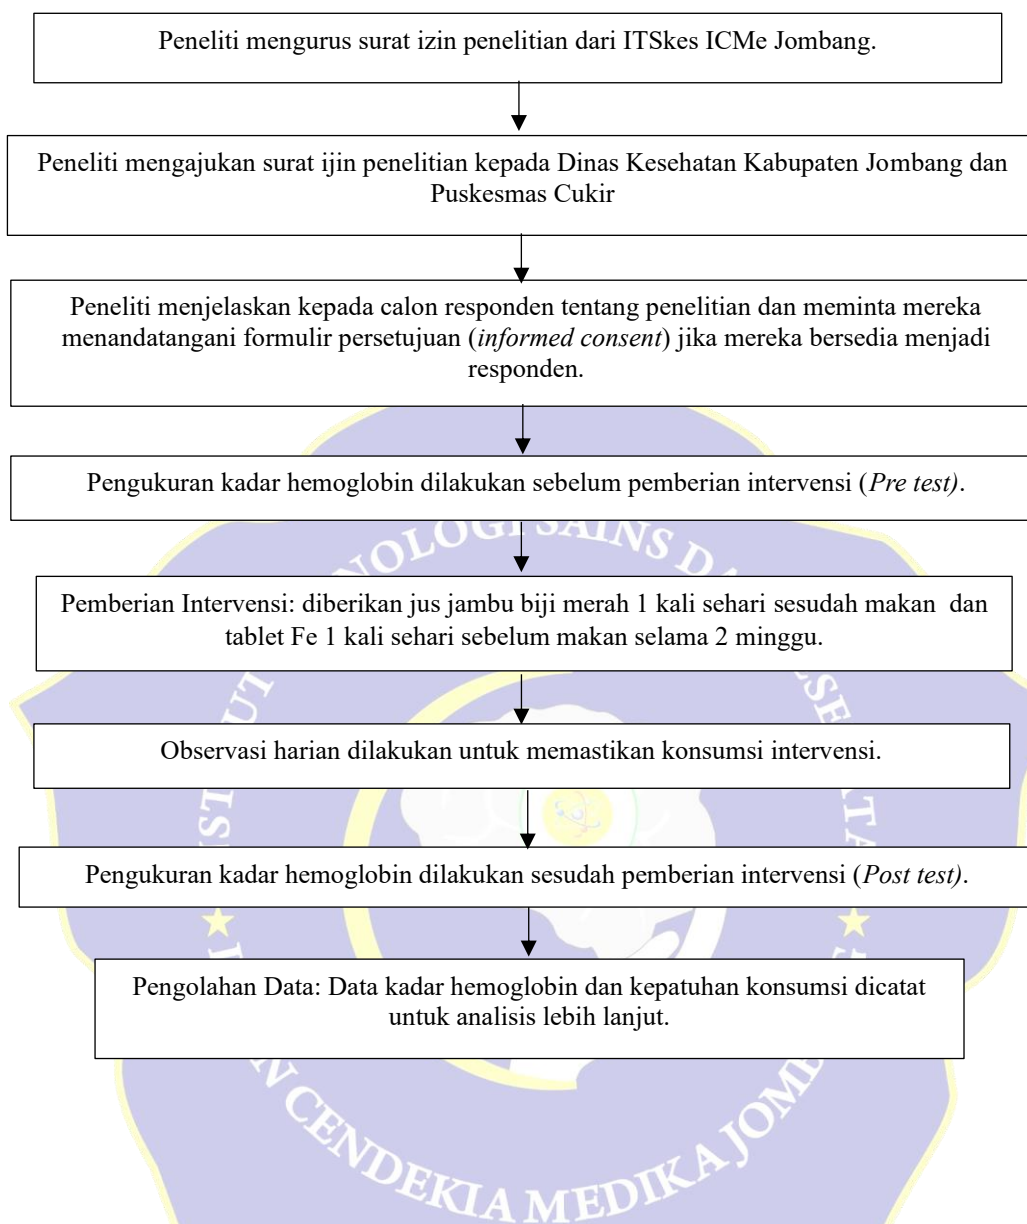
Peneliti mengurus surat izin penelitian dari ITSkes ICMe Jombang.

Peneliti mengajukan surat ijin penelitian kepada Dinas Kesehatan Kabupaten Jombang dan Puskesmas Cukir

Peneliti menjelaskan kepada calon responden tentang penelitian dan meminta mereka menandatangani formulir persetujuan (*informed consent*) jika mereka bersedia menjadi responden.

Pengukuran kadar hemoglobin dilakukan sebelum pemberian intervensi (*Pre test)*.

Pemberian Intervensi: diberikan jus jambu biji merah 1 kali sehari sesudah makan dan tablet Fe 1 kali sehari sebelum makan selama 2 minggu.

Observasi harian dilakukan untuk memastikan konsumsi intervensi.

Pengukuran kadar hemoglobin dilakukan sesudah pemberian intervensi (*Post test)*.

Pengolahan Data: Data kadar hemoglobin dan kepatuhan konsumsi dicatat untuk analisis lebih lanjut.

NOLOGI SAINS D
CENDEKIA MEDIKA JOM